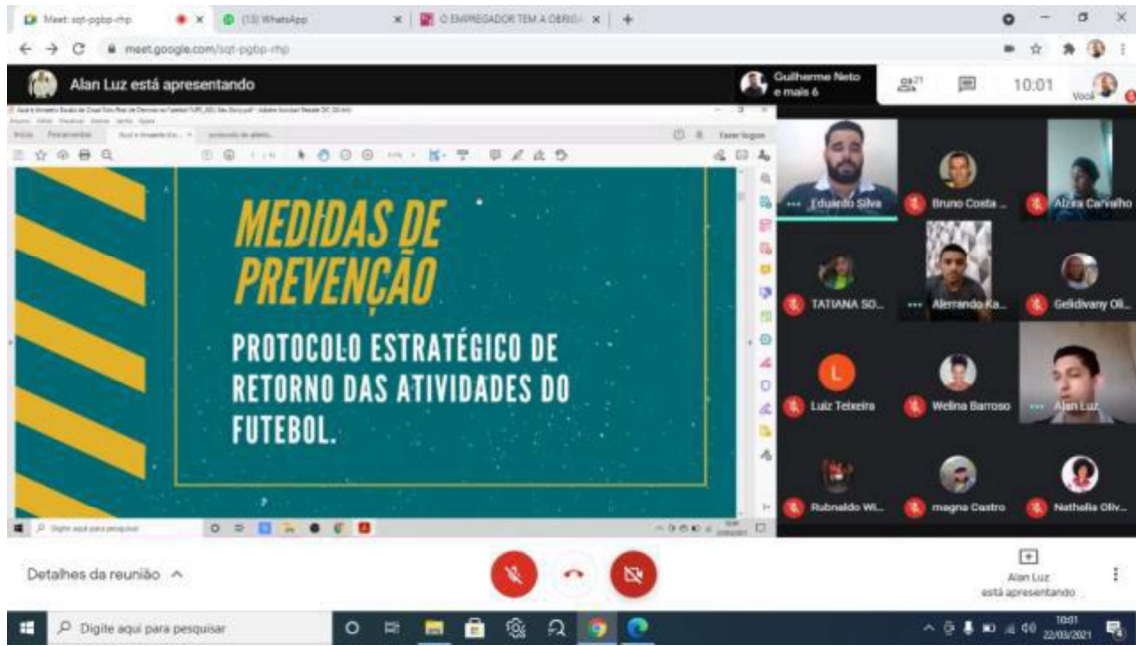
Meet: sqt-pgbp-rhp
(13) WhatsApp
O EMPREGADOR TEM A OBRIG
meet.google.com/sqt-pgbp-rhp

Alan Luz está apresentando

Guilherme Neto e mais 6

21

10:01

Você

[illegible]

Fazer logon

MEDIDAS DE PREVENÇÃO

PROTOCOLO ESTRATÉGICO DE RETORNO DAS ATIVIDADES DO FUTEBOL.

Digite aqui para pesquisar

Eduardo Silva
Bruno Costa ...
Alzira Carvalho
TATIANA SO...
Alerrando Ka...
Gelidivany Oli...
L
Luiz Teixeira
Welina Barroso
Alan Luz
Rubnaldo Wi...
magna Castro
Nathalia Oliv...

Detalhes da reunião

Alan Luz
está apresentando

Digite aqui para pesquisar

10:01
22/03/2021